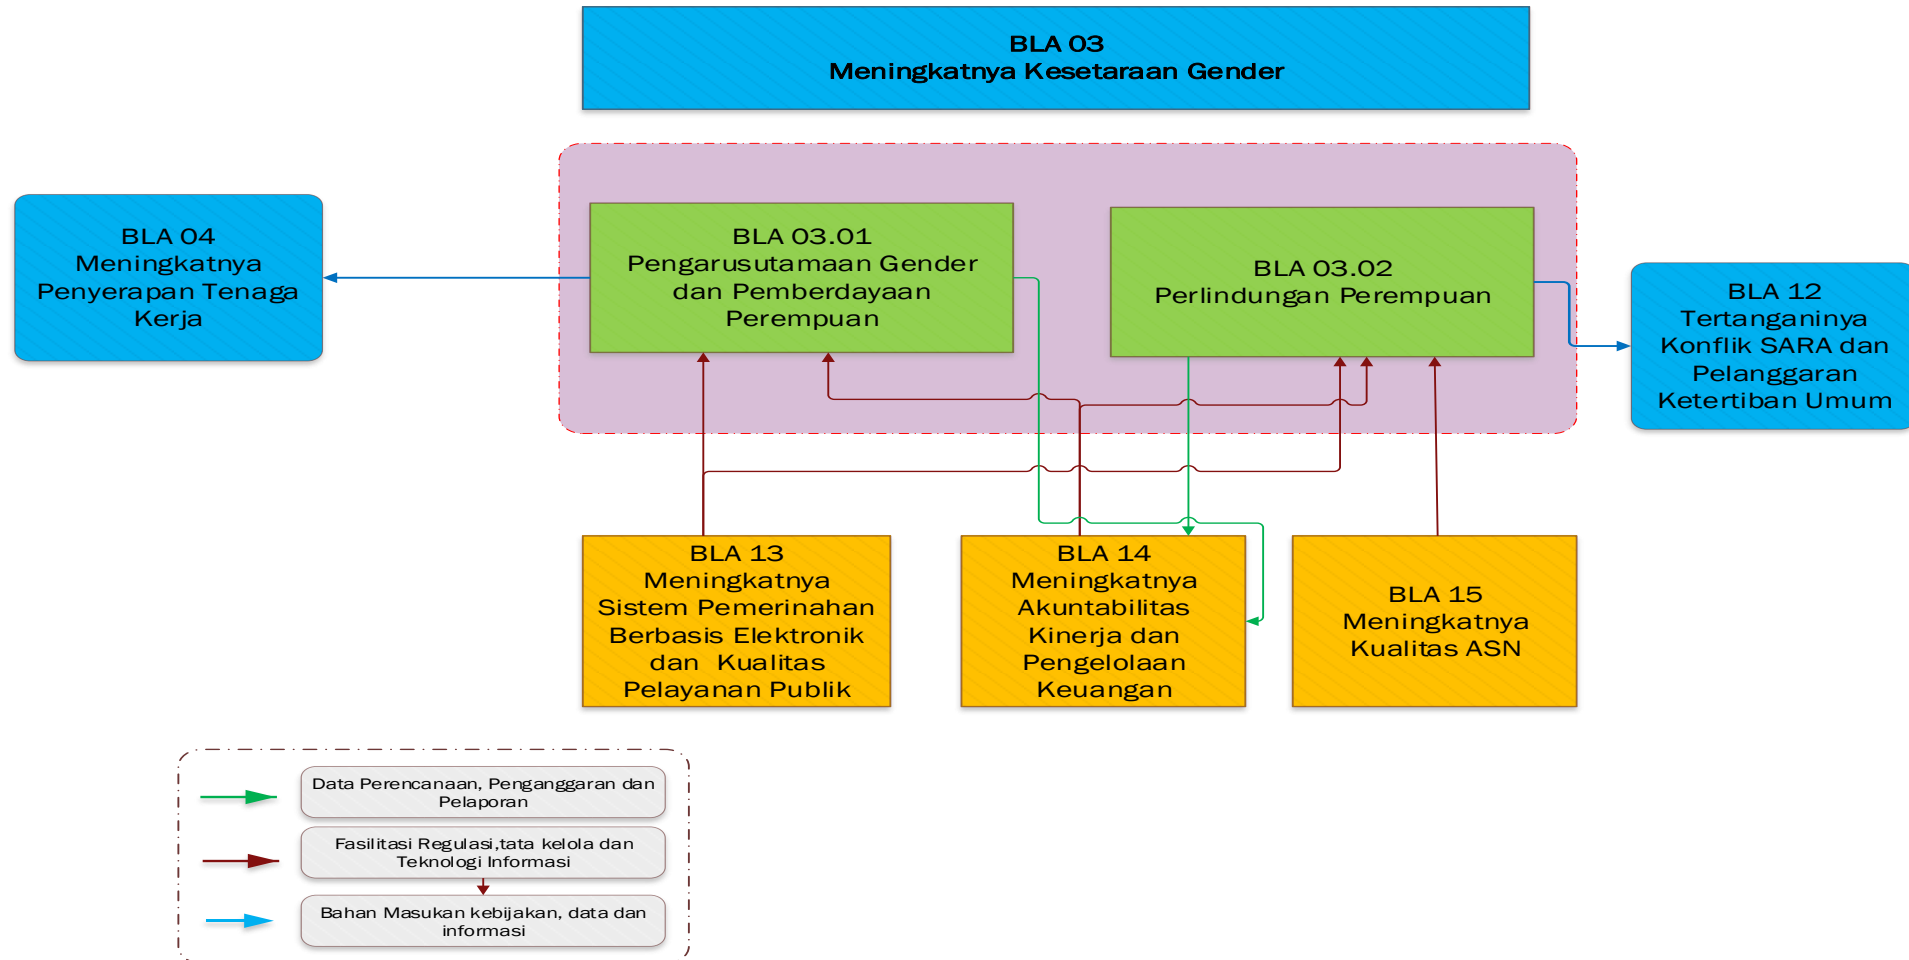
BLA 03
Meningkatnya Kesetaraan Gender

BLA 04
Meningkatnya Penyerapan Tenaga Kerja

BLA 03.01
Pengarusutamaan Gender dan Pemberdayaan Perempuan

BLA 03.02
Perlindungan Perempuan

BLA 12
Tertanganinya Konflik SARA dan Pelanggaran Ketertiban Umum

BLA 13
Meningkatnya Sistem Pemerinahan Berbasis Elektronik dan Kualitas Pelayanan Publik

BLA 14
Meningkatnya Akuntabilitas Kinerja dan Pengelolaan Keuangan

BLA 15
Meningkatnya Kualitas ASN

Data Perencanaan, Penganggaran dan Pelaporan

Fasilitasi Regulasi,tata kelola dan Teknologi Informasi

Bahan Masukan kebijakan, data dan informasi